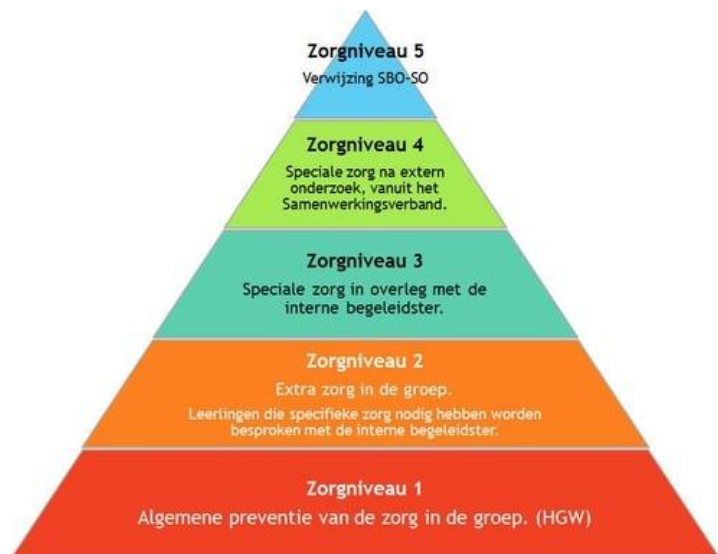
Zorgniveau 5
Verwijzing SBO-SO

Zorgniveau 4
Speciale zorg na extern onderzoek, vanuit het Samenwerkingsverband.

Zorgniveau 3
Speciale zorg in overleg met de interne begeleidster.

Zorgniveau 2
Extra zorg in de groep.
Leerlingen die specifieke zorg nodig hebben worden besproken met de interne begeleidster.

Zorgniveau 1
Algemene preventie van de zorg in de groep. (HGW)